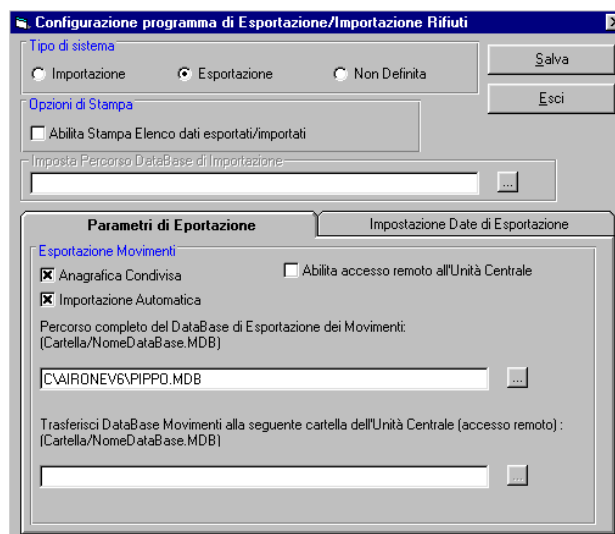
Configurazione programma di Esportazione/Importazione Rifiuti

Tipo di sistema
Importazione
Esportazione
Non Definita

Salva
Esci

Opzioni di Stampa
Abilita Stampa Elenco dati esportati/importati

Imposta Percorso DataBase di Importazione
...

Parametri di Eportazione
Impostazione Date di Esportazione

Esportazione Movimenti
Anagrafica Condivisa
Abilita accesso remoto all'Unità Centrale
Importazione Automatica

Percorso completo del DataBase di Esportazione dei Movimenti: (Cartella/NomeDataBase.MDB)

C:\AIRONEV6\PIPPO.MDB
...

Trasferisci DataBase Movimenti alla seguente cartella dell'Unità Centrale (accesso remoto) : (Cartella/NomeDataBase.MDB)
...